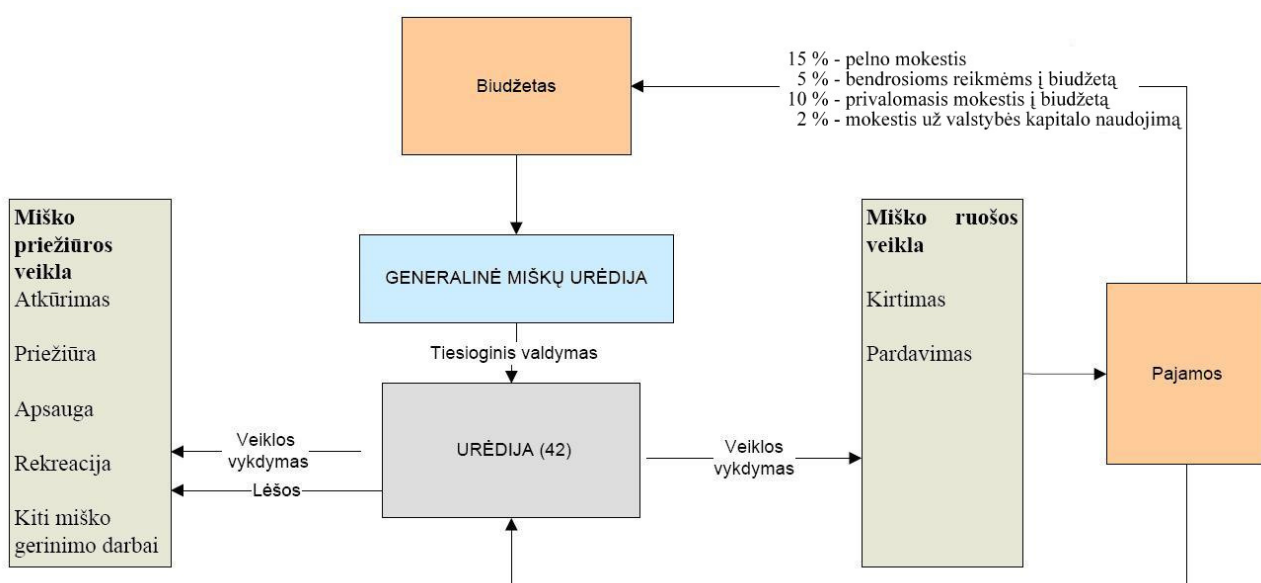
Biudžetas

15 % - pelno mokestis
5 % - bendrosioms reikmėms į biudžetą
10 % - privalomasis mokestis į biudžetą
2 % - mokestis už valstybės kapitalo naudojimą

GENERALINĖ MIŠKŲ URĖDIJA

Tiesioginis valdymas

Miško priežiūros veikla
Atkūrimas
Priežiūra
Apsauga
Rekreacija
Kiti miško gerinimo darbai

Veiklos vykdymas
Lėšos

URĖDIJA (42)

Veiklos vykdymas

Miško ruošos veikla
Kirtimas
Pardavimas

Pajamos